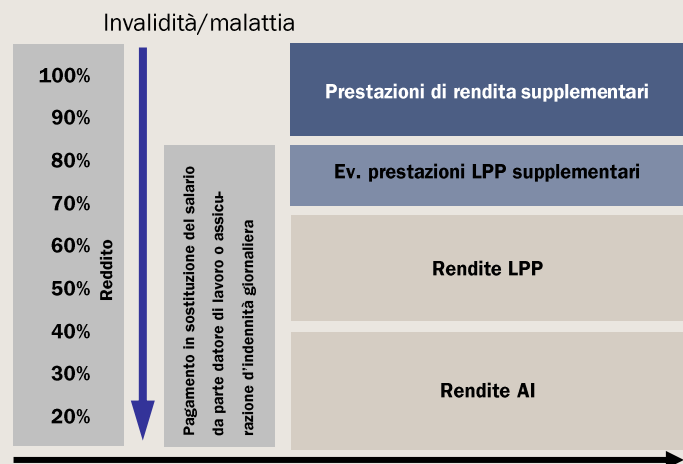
Invalidità/malattia

100%
90%
80%
70%
60%
50%
40%
30%
20%

Reddito

Pagamento in sostituzione del salario da parte datore di lavoro o assicurazione d'indennità giornaliera

Prestazioni di rendita supplementari

Ev. prestazioni LPP supplementari

Rendite LPP

Rendite AI